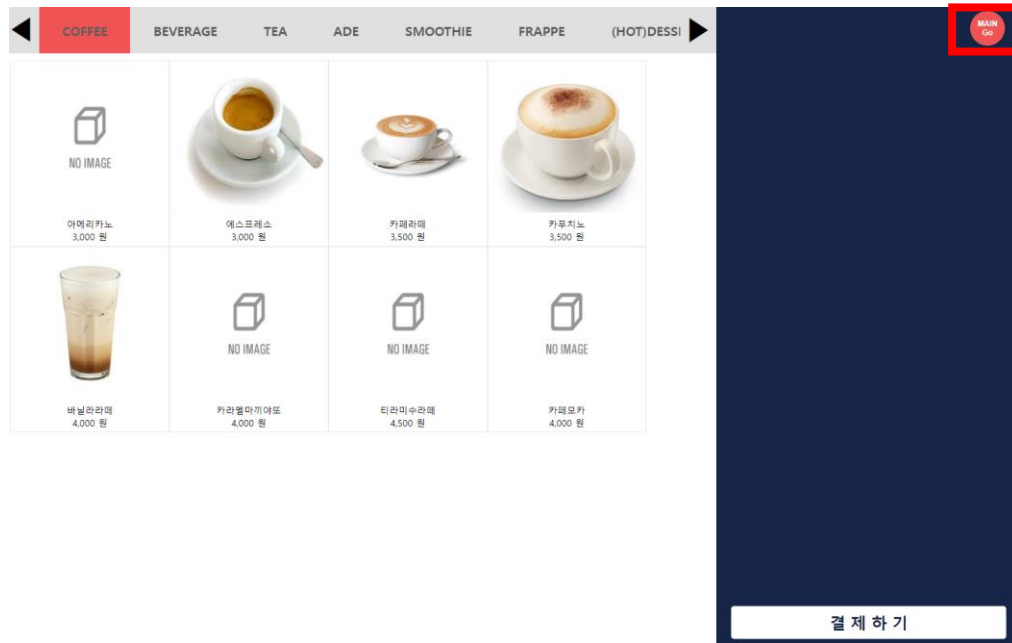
COFFEE BEVERAGE TEA ADE SMOOTHIE FRAPPE (HOT)DESSI

MAIN Go

NO IMAGE
아메리카노
3,000 원

에스프레소
3,000 원

카페라떼
3,500 원

카푸치노
3,500 원

바닐라라떼
4,000 원

NO IMAGE
카라멜마끼아또
4,000 원

NO IMAGE
티라미수라떼
4,500 원

NO IMAGE
카페모카
4,000 원

결 제 하 기